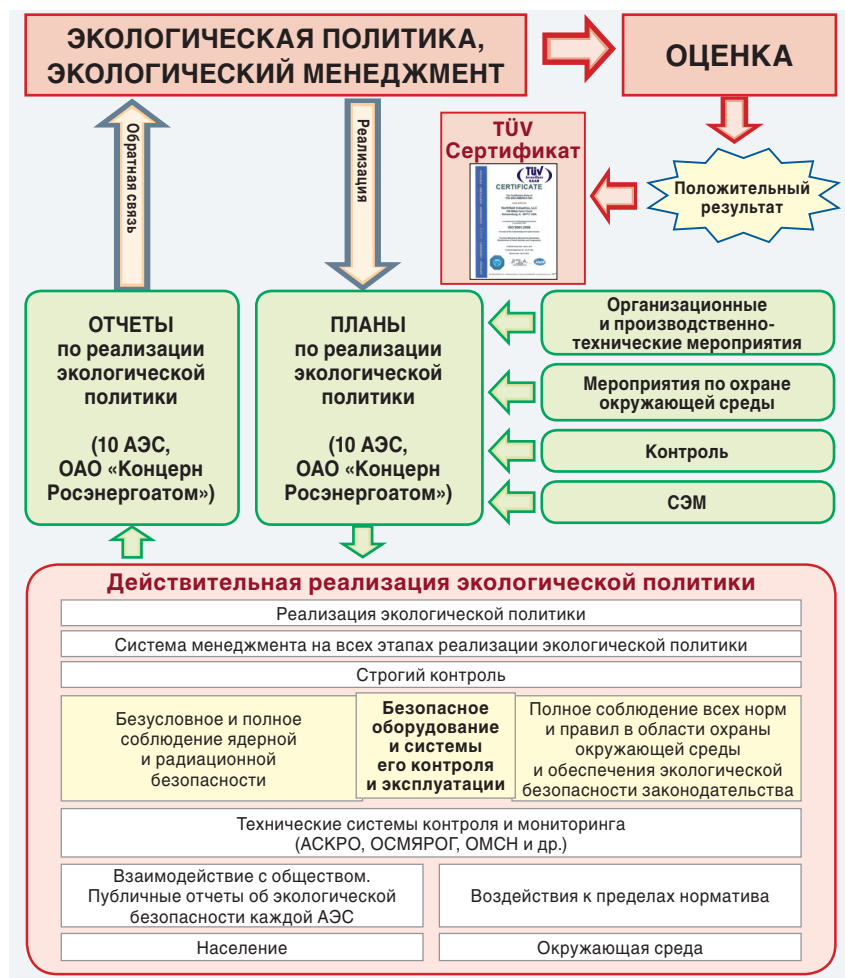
ЭКОЛОГИЧЕСКАЯ ПОЛИТИКА, ЭКОЛОГИЧЕСКИЙ МЕНЕДЖМЕНТ

ОЦЕНКА

Обратная связь

Реализация

TÜV Сертификат

CERTIFICATE

Положительный результат

ОТЧЕТЫ по реализации экологической политики

(10 АЭС, ОАО «Концерн Росэнергоатом»)

ПЛАНЫ по реализации экологической политики

(10 АЭС, ОАО «Концерн Росэнергоатом»)

Организационные и производственно-технические мероприятия

Мероприятия по охране окружающей среды

Контроль

СЭМ

Действительная реализация экологической политики

Реализация экологической политики

Система менеджмента на всех этапах реализации экологической политики

Строгий контроль

Безусловное и полное соблюдение ядерной и радиационной безопасности

Безопасное оборудование и системы его контроля и эксплуатации

Полное соблюдение всех норм и правил в области охраны окружающей среды и обеспечения экологической безопасности законодательства

Технические системы контроля и мониторинга (АСКРО, ОСМЯРОГ, ОМСН и др.)

Взаимодействие с обществом. Публичные отчеты об экологической безопасности каждой АЭС

Воздействия к пределах норматива

Население

Окружающая среда